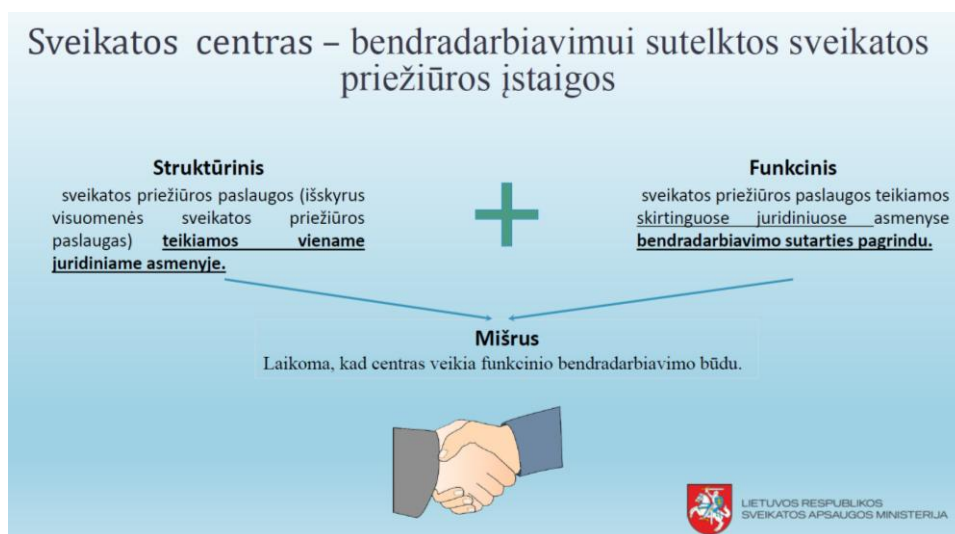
Sveikatos centras – bendradarbiavimui sutelktos sveikatos priežiūros įstaigos

**Struktūrinis**
sveikatos priežiūros paslaugos (išskyrus visuomenės sveikatos priežiūros paslaugas) **teikiamos viename juridiniame asmenyje.**

**Funkcinis**
sveikatos priežiūros paslaugos teikiamos skirtinguose juridiniuose asmenyse **bendradarbiavimo sutarties pagrindu.**

**Mišrus**
Laikoma, kad centras veikia funkcinio bendradarbiavimo būdu.

LIETUVOS RESPUBLIKOS
SVEIKATOS APSAUGOS MINISTERIJA